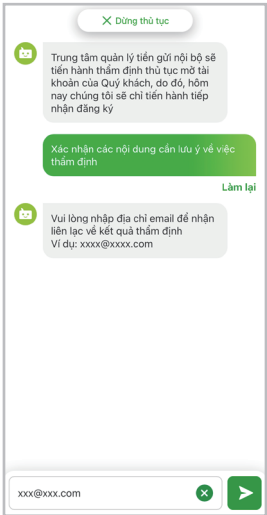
Dừng thủ tục

Trung tâm quản lý tiền gửi nội bộ sẽ tiến hành thẩm định thủ tục mở tài khoản của Quý khách, do đó, hôm nay chúng tôi sẽ chỉ tiến hành tiếp nhận đăng ký

Xác nhận các nội dung cần lưu ý về việc thẩm định

Làm lại

Vui lòng nhập địa chỉ email để nhận liên lạc về kết quả thẩm định
Ví dụ: xxxx@xxxx.com

xxx@xxx.com